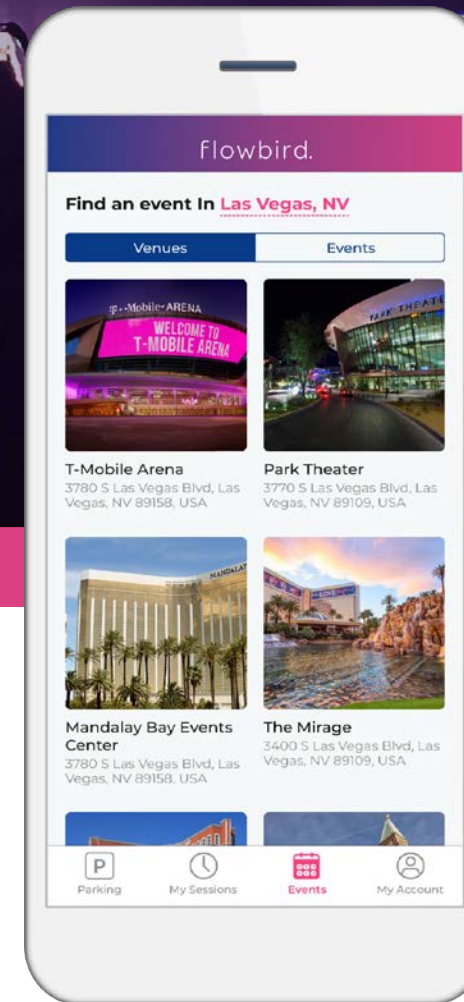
flowbird.

Find an event In Las Vegas, NV

Venues | Events

T-Mobile ARENA
WELCOME TO
T-MOBILE ARENA

PARK THEATER

T-Mobile Arena
3780 S Las Vegas Blvd, Las Vegas, NV 89158, USA

Park Theater
3770 S Las Vegas Blvd, Las Vegas, NV 89109, USA

MANDALAY

Mandalay Bay Events Center
3780 S Las Vegas Blvd, Las Vegas, NV 89158, USA

The Mirage
3400 S Las Vegas Blvd, Las Vegas, NV 89109, USA

P
Parking

My Sessions

Events

My Account